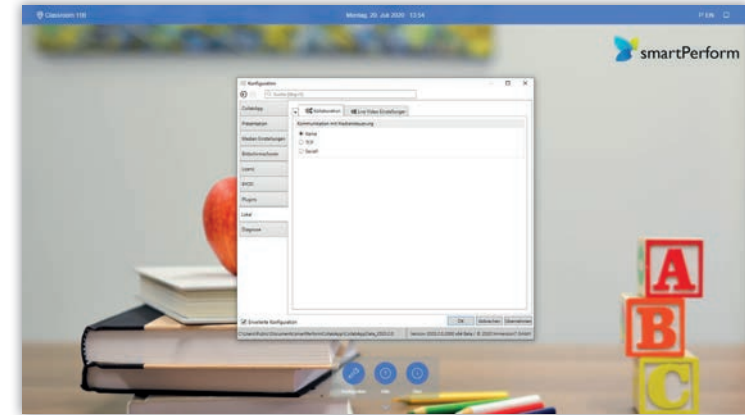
Classroom 110

Montag, 20. Juli 2020 13:54

EN

smartPerform

Konfiguration

Suche (Strg+F)

Cortexapp

Presentation

Medien Einstellungen

Bildschirmschoner

Lizenz

RFID

Plugins

Lokal

Diagnose

Kollaboration

Live Video Einstellungen

Kommunikation mit Raumsteuerung

Keine

TCP

Seriell

Erweiterte Konfiguration

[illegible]

Version: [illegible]

OK

Abbrechen

Übernehmen

A

B

C